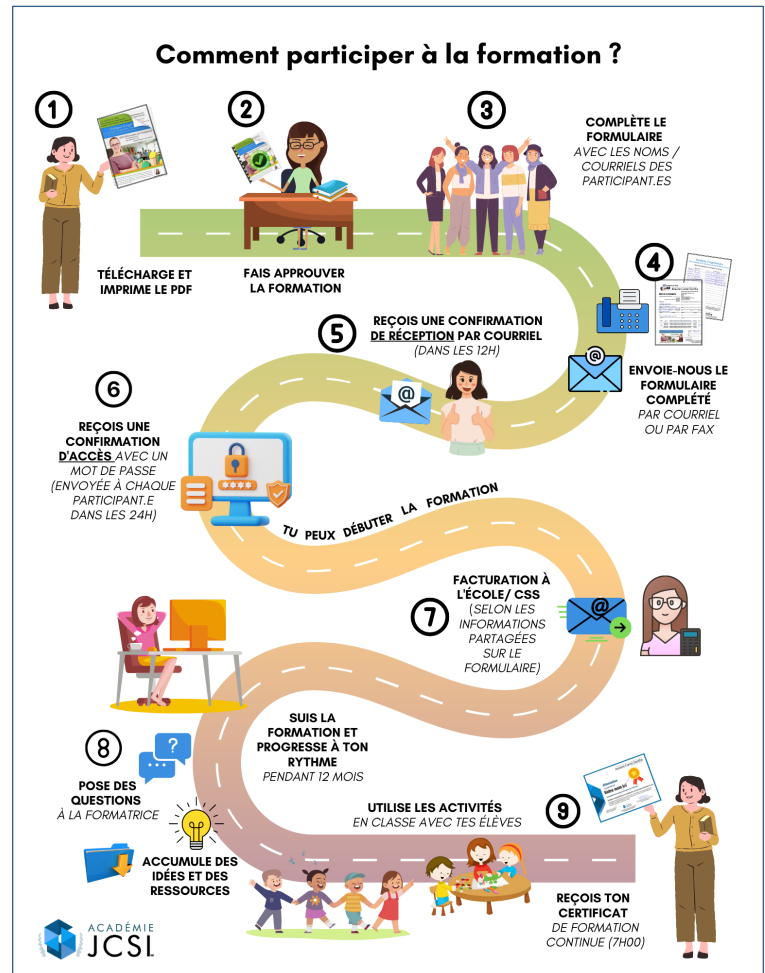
Comment participer à la formation ?

1
TÉLÉCHARGE ET IMPRIME LE PDF

2
FAIS APPROUVER LA FORMATION

3
COMPLÈTE LE FORMULAIRE
AVEC LES NOMS / COURRIELS DES PARTICIPANT.ES

4
ENVOIE-NOUS LE FORMULAIRE COMPLÉTÉ
PAR COURRIEL OU PAR FAX

5
REÇOIS UNE CONFIRMATION DE RÉCEPTION PAR COURRIEL
(DANS LES 12H)

6
REÇOIS UNE CONFIRMATION D'ACCÈS AVEC UN MOT DE PASSE
(ENVOYÉE À CHAQUE PARTICIPANT.E DANS LES 24H)

TU PEUX DÉBUTER LA FORMATION

7
FACTURATION À L'ÉCOLE/ CSS
(SELON LES INFORMATIONS PARTAGÉES SUR LE FORMULAIRE)

SUIS LA FORMATION ET PROGRESSE À TON RYTHME
PENDANT 12 MOIS

8
POSE DES QUESTIONS
À LA FORMATRICE

ACCUMULE DES IDÉES ET DES RESSOURCES

UTILISE LES ACTIVITÉS
EN CLASSE AVEC TES ÉLÈVES

9
REÇOIS TON CERTIFICAT
DE FORMATION CONTINUE (7H00)

ACADÉMIE JCSI